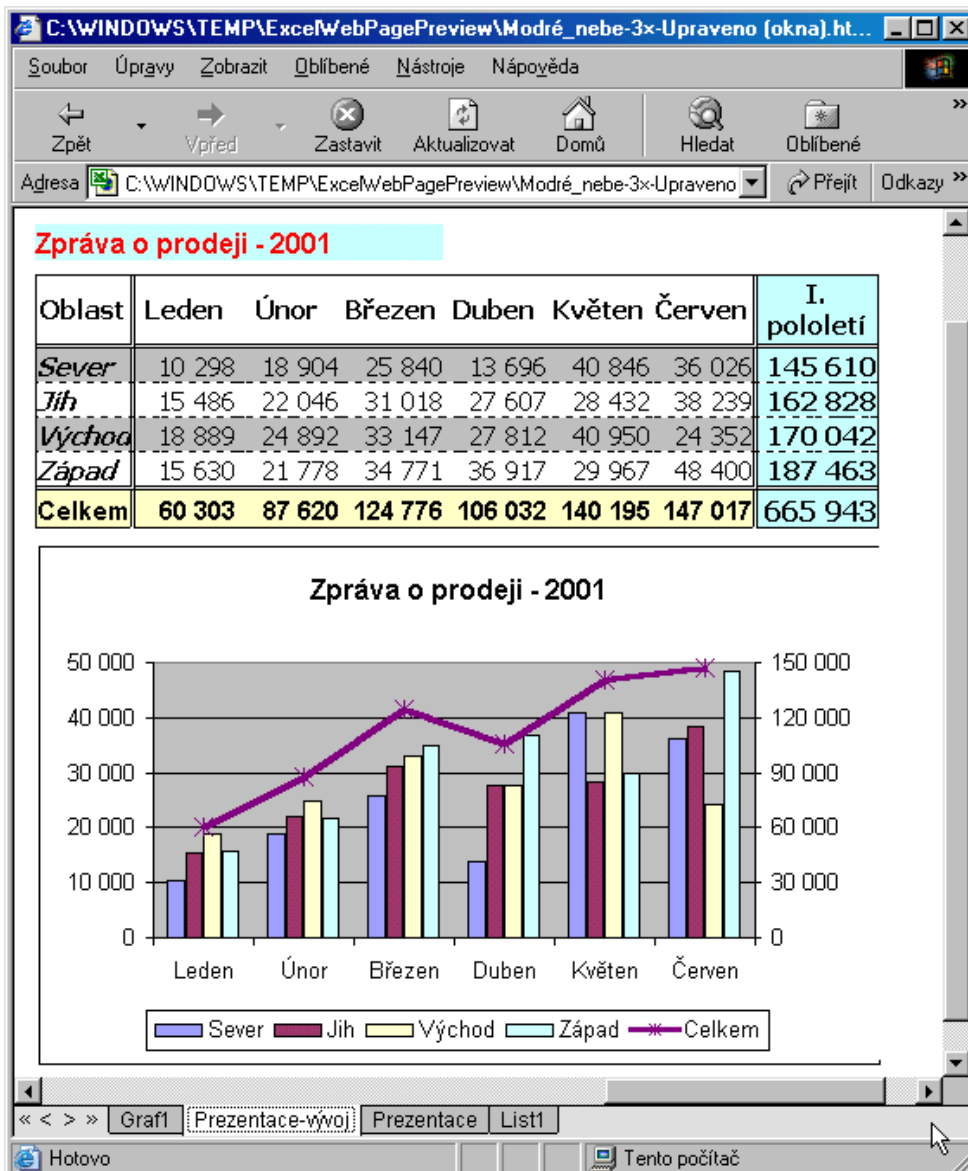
C:\WINDOWS\TEMP\ExcelWebPagePreview\Modré_nebe-3×-Upraveno (okna).ht...

Soubor Úpravy Zobrazit Oblíbené Nástroje Nápověda

Zpět Vpřed Zastavit Aktualizovat Domů Hledat Oblíbené

Adresa C:\WINDOWS\TEMP\ExcelWebPagePreview\Modré_nebe-3×-Upraveno Přejít Odkazy

Zpráva o prodeji - 2001

| Oblast | Leden | Únor | Březen | Duben | Květen | Červen | I. pololetí |
|---|---|---|---|---|---|---|---|
| Sever | 10 298 | 18 904 | 25 840 | 13 696 | 40 846 | 36 026 | 145 610 |
| Jih | 15 486 | 22 046 | 31 018 | 27 607 | 28 432 | 38 239 | 162 828 |
| Východ | 18 889 | 24 892 | 33 147 | 27 812 | 40 950 | 24 352 | 170 042 |
| Západ | 15 630 | 21 778 | 34 771 | 36 917 | 29 967 | 48 400 | 187 463 |
| Celkem | 60 303 | 87 620 | 124 776 | 106 032 | 140 195 | 147 017 | 665 943 |

Zpráva o prodeji - 2001

50 000
40 000
30 000
20 000
10 000
0

150 000
120 000
90 000
60 000
30 000
0

Leden Únor Březen Duben Květen Červen

Sever Jih Východ Západ Celkem

« < > » Graf1 Prezentace-vývoj Prezentace List1

Hotovo Tento počítač